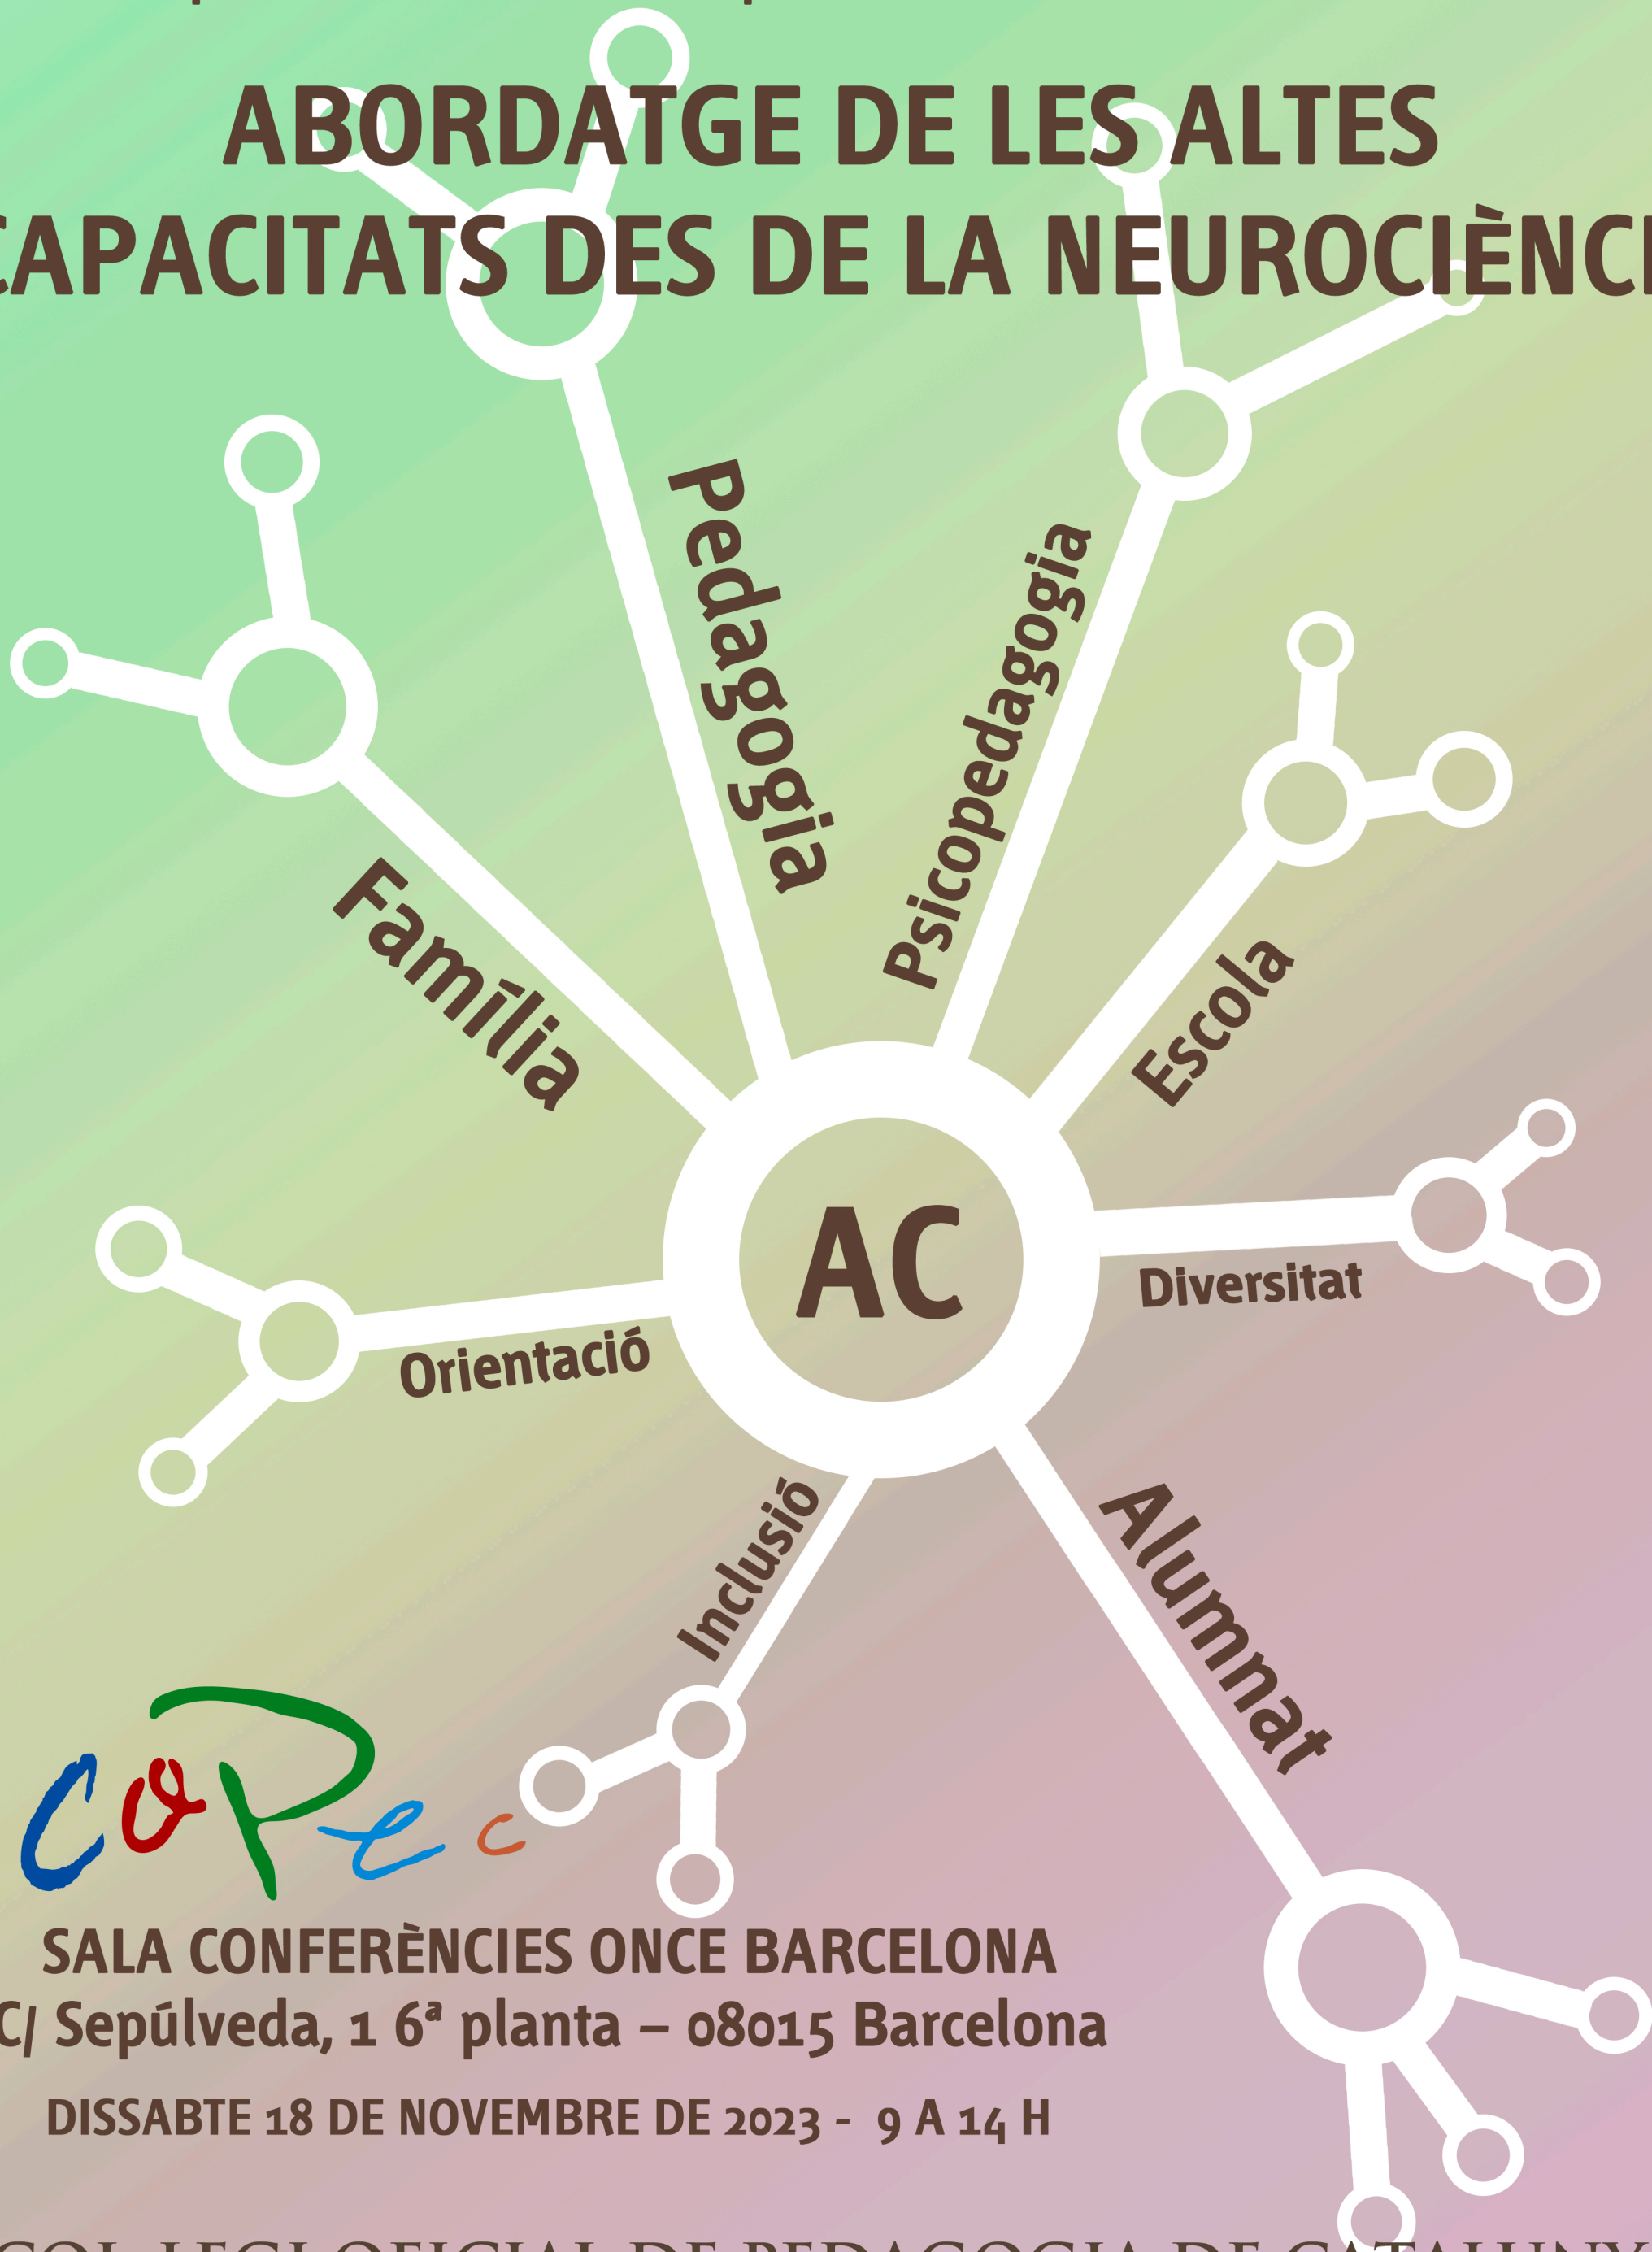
ABORDATGE DE LES ALTES CAPACITATS DES DE LA NEUROCIÈNC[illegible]

Pedagogia

Psicopedagogia

Família

Escola

AC

Diversitat

Orientació

Inclusió

Alumnat

COPEC

SALA CONFERÈNCIES ONCE BARCELONA
C/ Sepúlveda, 1 6ª planta – 08015 Barcelona
DISSABTE 18 DE NOVEMBRE DE 2023 - 9 A 14 H

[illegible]